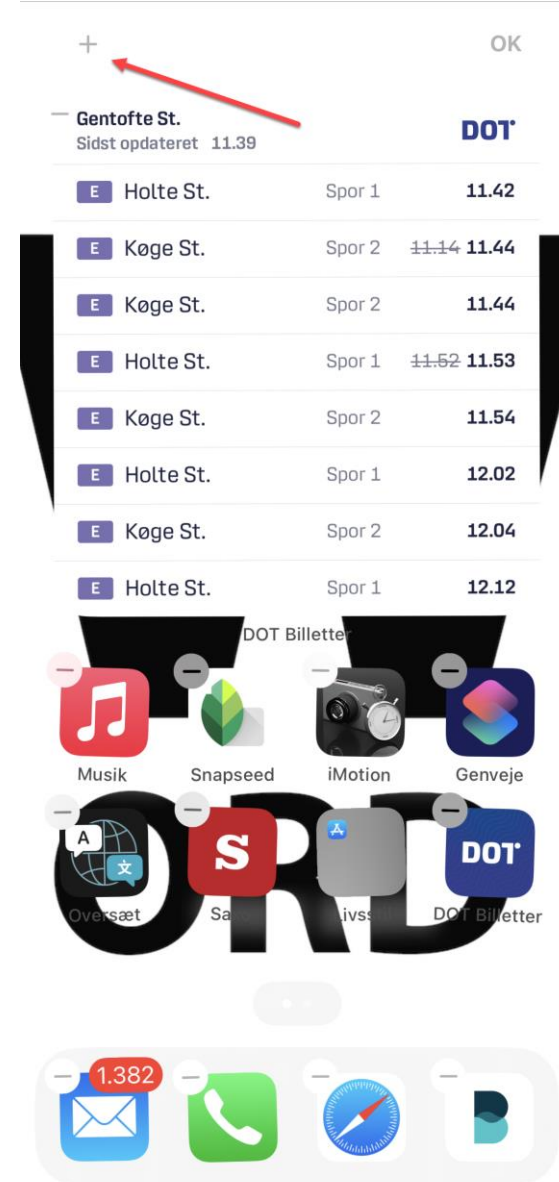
+ OK

Gentofte St.
Sidst opdateret 11.39

DOT

| | | | |
|---|---|---|---|
| E | Holte St. | Spor 1 | 11.42 |
| E | Køge St. | Spor 2 | ~~11.14~~ 11.44 |
| E | Køge St. | Spor 2 | 11.44 |
| E | Holte St. | Spor 1 | ~~11.52~~ 11.53 |
| E | Køge St. | Spor 2 | 11.54 |
| E | Holte St. | Spor 1 | 12.02 |
| E | Køge St. | Spor 2 | 12.04 |
| E | Holte St. | Spor 1 | 12.12 |

DOT Billetter

Musik
Snapseed
iMotion
Genveje

A 文
Oversæt
S
Sa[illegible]
Livss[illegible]
DOT
DOT Billetter

1.382